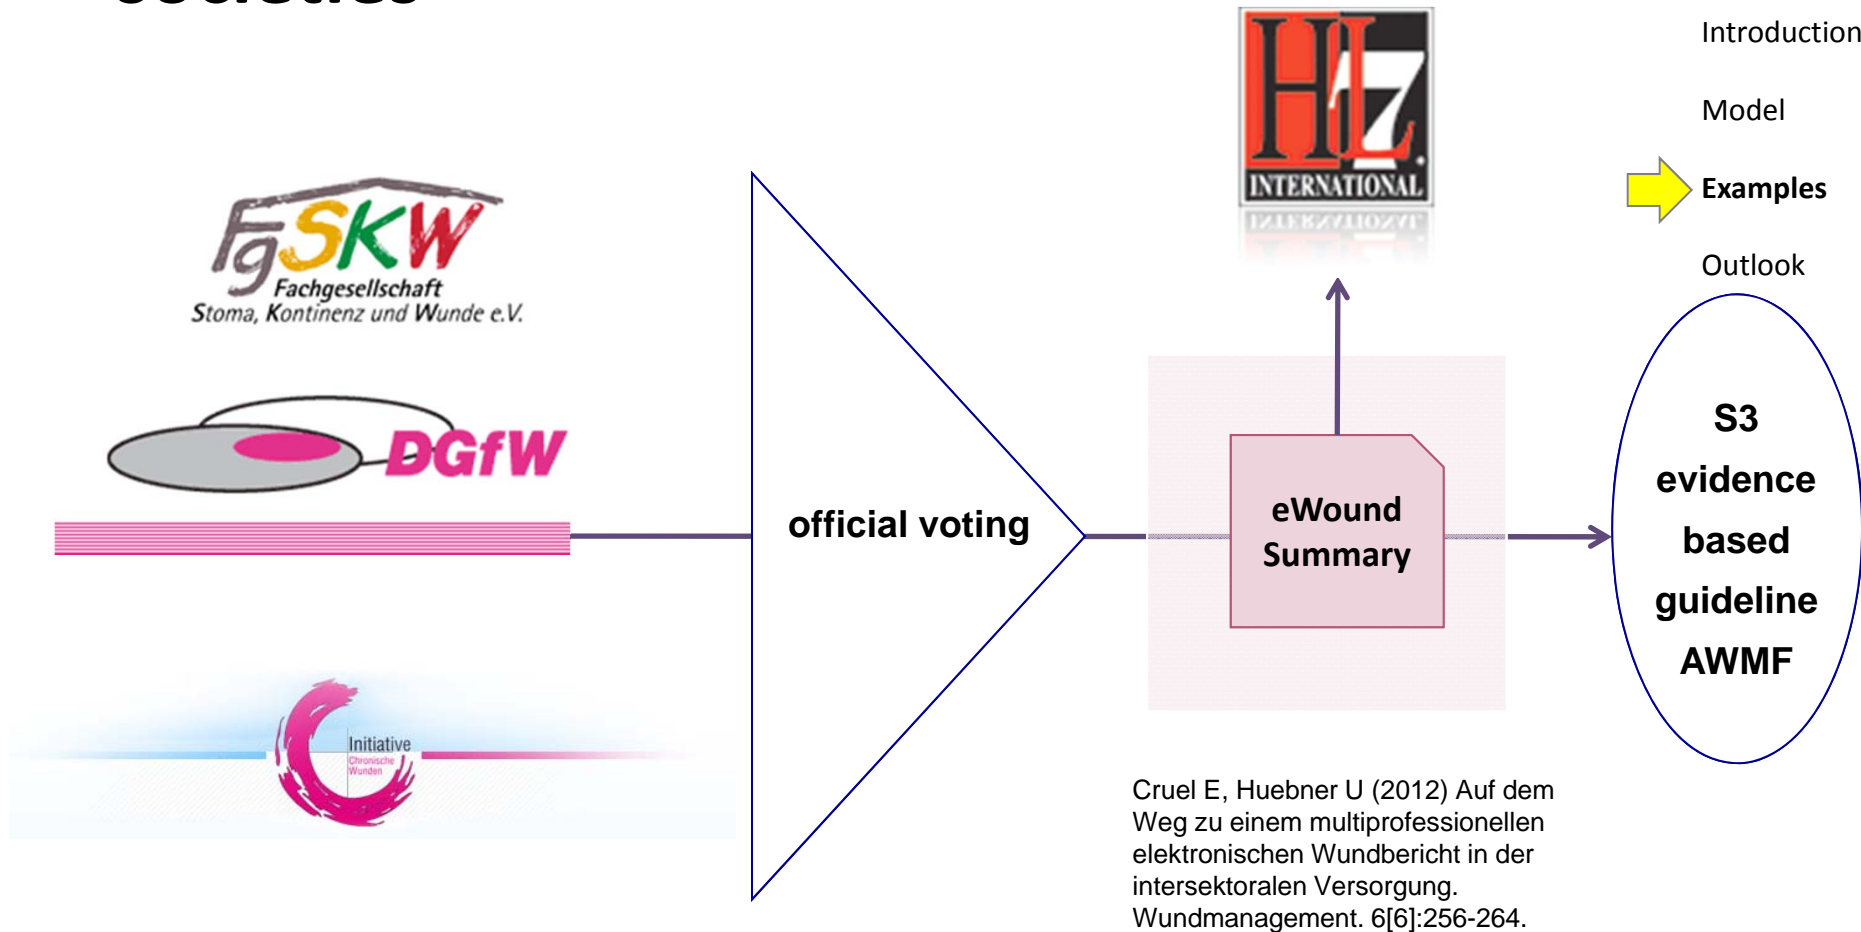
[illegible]

FgSKW
Fachgesellschaft
Stoma, Kontinenz und Wunde e.V.

DGfW

Initiative
Chronische
Wunden

official voting

HL7
INTERNATIONAL

eWound Summary

Introduction

Model

Examples

Outlook

S3 evidence based guideline AWMF

Cruel E, Huebner U (2012) Auf dem Weg zu einem multiprofessionellen elektronischen Wundbericht in der intersektoralen Versorgung. Wundmanagement. 6[6]:256-264.